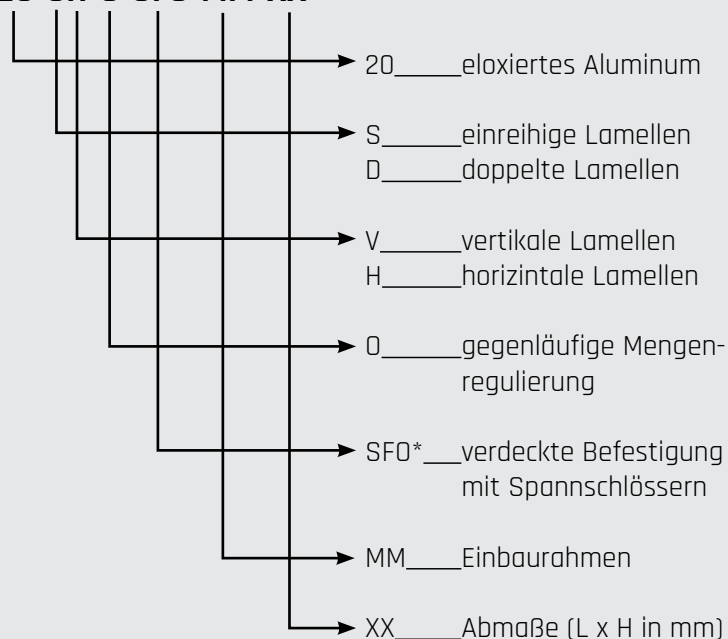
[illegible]

20_____eloxiertes Aluminum

S______einreihige Lamellen
D______doppelte Lamellen

V______vertikale Lamellen
H______horizintale Lamellen

O______gegenläufige Mengenregulierung

SFO*___verdeckte Befestigung mit Spannschlössern

MM____Einbaurahmen

XX_____Abmaße (L x H in mm)